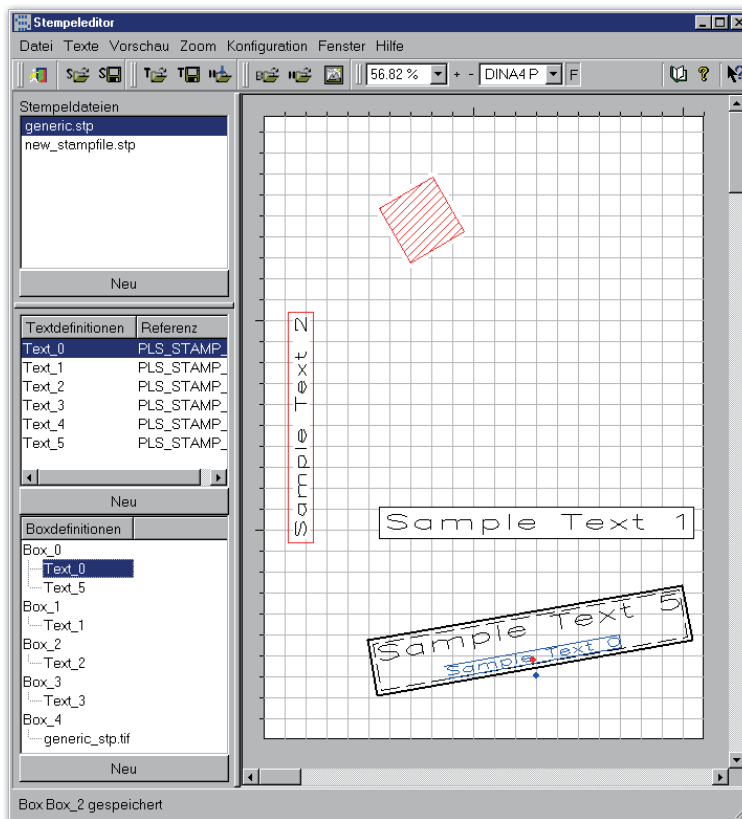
Stempeleditor

Datei Texte Vorschau Zoom Konfiguration Fenster Hilfe

56.82 % + - DINA4 P F

Stempeldateien

generic.stp
new_stampfile.stp

Neu

| Textdefinitionen | Referenz |
|---|---|
| Text_0 | PLS_STAMP_ |
| Text_1 | PLS_STAMP_ |
| Text_2 | PLS_STAMP_ |
| Text_3 | PLS_STAMP_ |
| Text_4 | PLS_STAMP_ |
| Text_5 | PLS_STAMP_ |

Neu

Boxdefinitionen

Box_0
Text_0
Text_5
Box_1
Text_1
Box_2
Text_2
Box_3
Text_3
Box_4
generic_stp.tif

Neu

Sample Text 2

Sample Text 1

Sample Text 5

Sample Text 0

Box Box_2 gespeichert